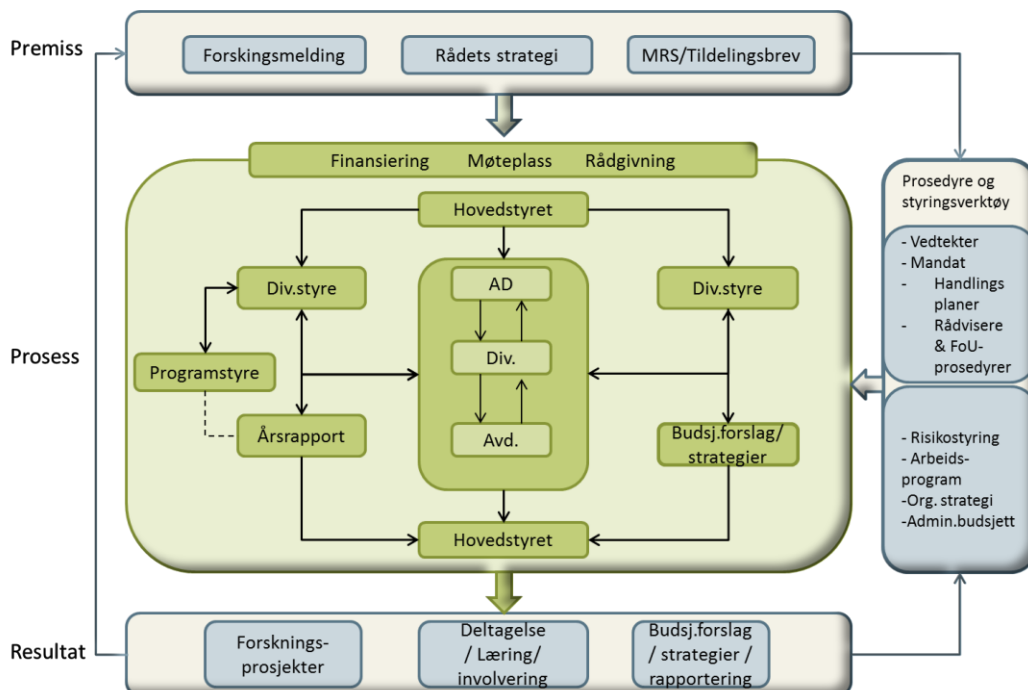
Premiss

Forskingsmelding

Rådets strategi

MRS/Tildelingsbrev

Finansiering Møteplass Rådgivning

Hovedstyret

Div.styre

AD

Div.styre

Div.

Programstyre

Årsrapport

Avd.

Budsj.forslag/ strategier

Hovedstyret

Prosess

Prosedyre og styringsverktøy

- Vedtekter
- Mandat
- Handlings planer
- Rådvisere & FoU-prosedyrer

- Risikostyring
- Arbeids-program
-Org. strategi
-Admin.budsjett

Resultat

Forsknings-prosjekter

Deltagelse / Læring/ involvering

Budsj.forslag / strategier / rapportering